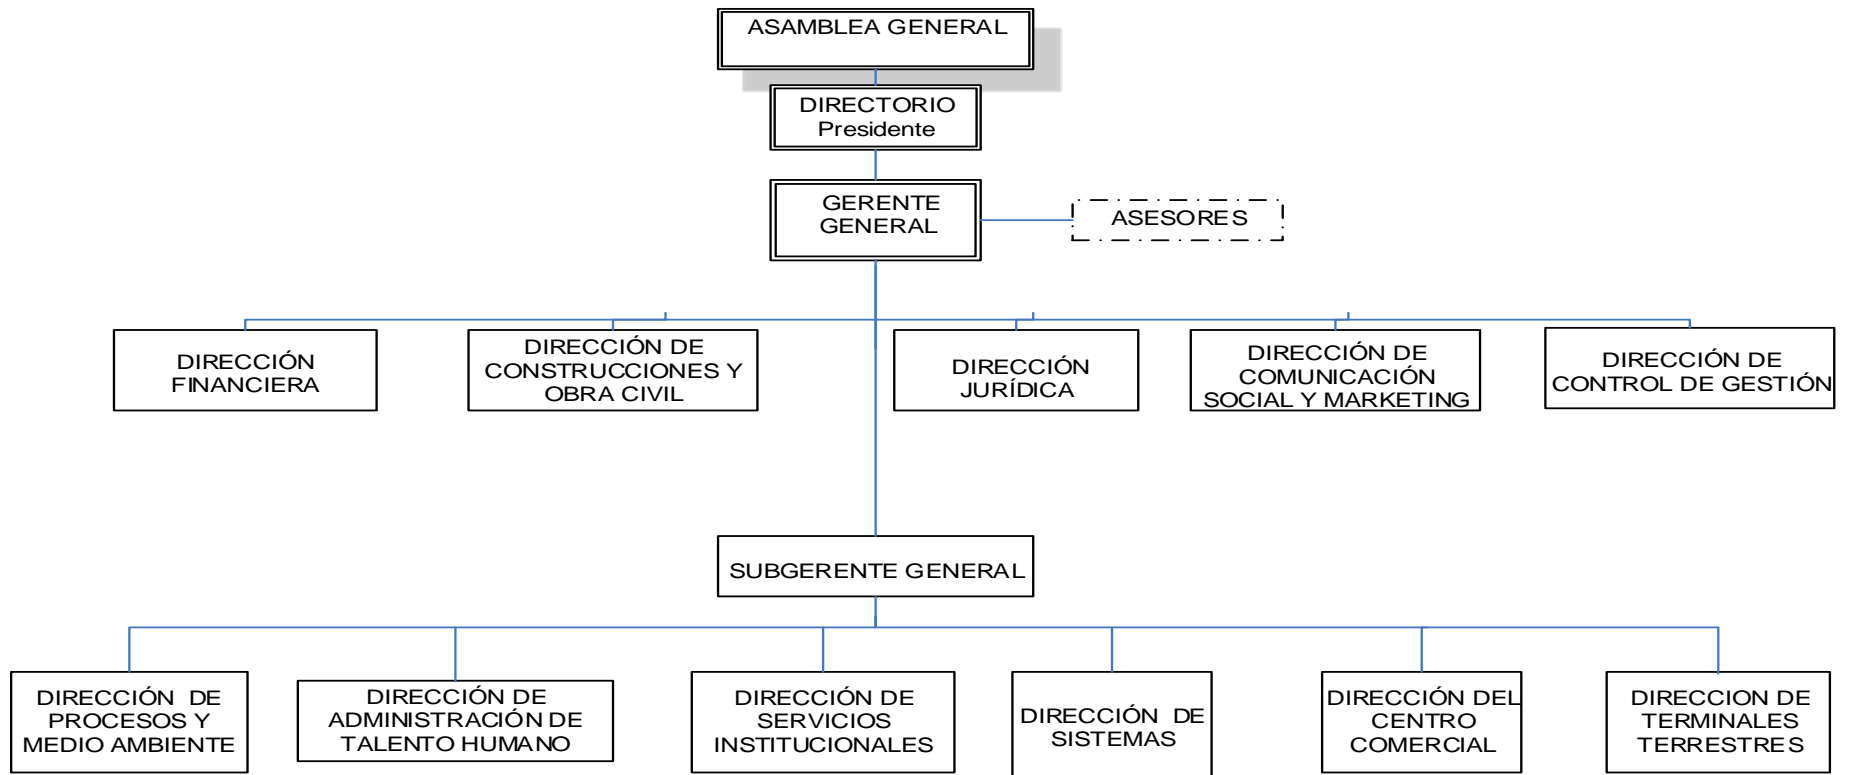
ASAMBLEA GENERAL

DIRECTORIO
Presidente

GERENTE GENERAL

ASESORES

DIRECCIÓN FINANCIERA

DIRECCIÓN DE CONSTRUCCIONES Y OBRA CIVIL

DIRECCIÓN JURÍDICA

DIRECCIÓN DE COMUNICACIÓN SOCIAL Y MARKETING

DIRECCIÓN DE CONTROL DE GESTIÓN

SUBGERENTE GENERAL

DIRECCIÓN DE PROCESOS Y MEDIO AMBIENTE

DIRECCIÓN DE ADMINISTRACIÓN DE TALENTO HUMANO

DIRECCIÓN DE SERVICIOS INSTITUCIONALES

DIRECCIÓN DE SISTEMAS

DIRECCIÓN DEL CENTRO COMERCIAL

DIRECCION DE TERMINALES TERRESTRES